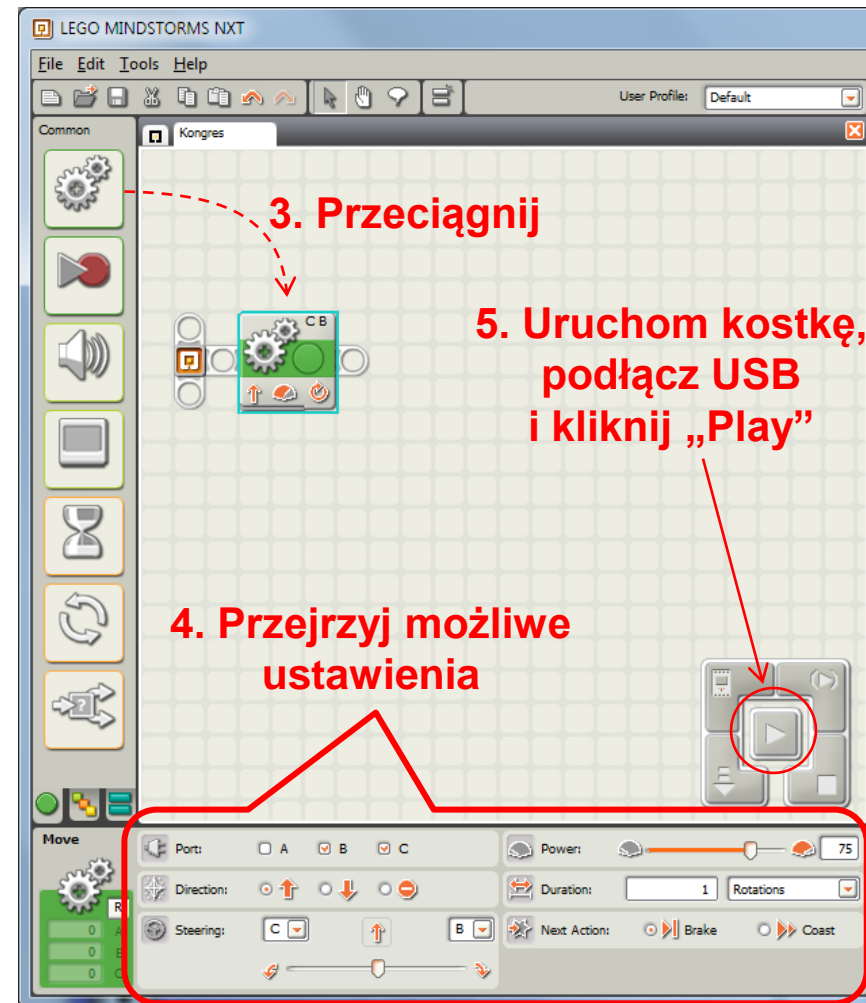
LEGO MINDSTORMS NXT

File Edit Tools Help

User Profile: Default

Common

Kongres

3. Przeciągnij

C B

5. Uruchom kostkę, podłącz USB i kliknij „Play"

4. Przejrzyj możliwe ustawienia

Move

Port: A B C

Power: 75

Direction:

Duration: 1 Rotations

Steering: C B

Next Action: Brake Coast

0 A
0 B
0 C